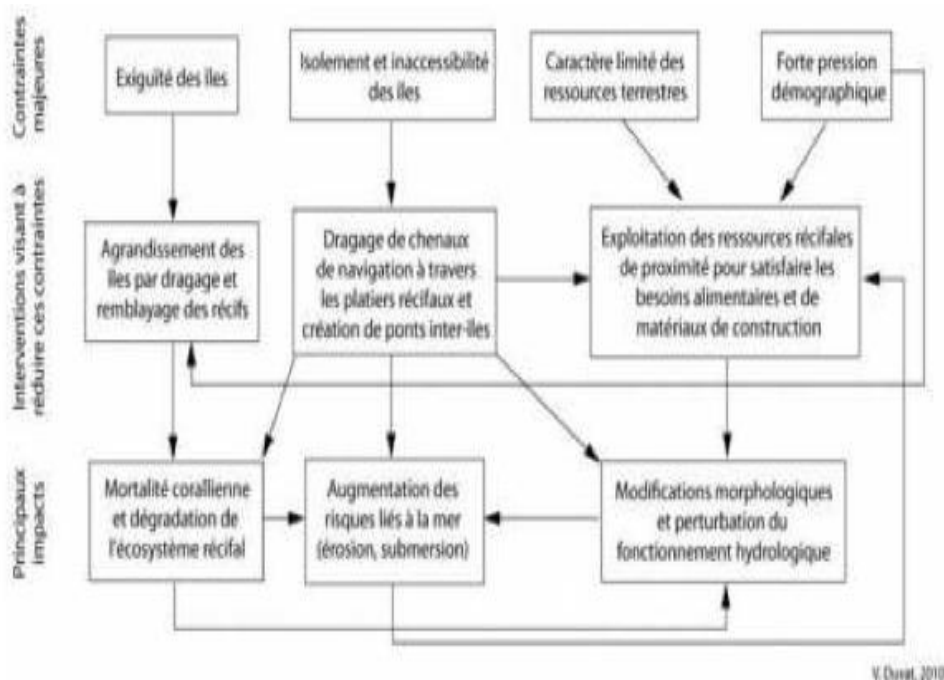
Contraintes majeures

Exiguïté des îles

Isolement et inaccessibilité des îles

Caractère limité des ressources terrestres

Forte pression démographique

Interventions visant à réduire ces contraintes

Agrandissement des îles par dragage et remblayage des récifs

Dragage de chenaux de navigation à travers les platiers récifaux et création de ponts inter-îles

Exploitation des ressources récifales de proximité pour satisfaire les besoins alimentaires et de matériaux de construction

Principaux impacts

Mortalité corallienne et dégradation de l'écosystème récifal

Augmentation des risques liés à la mer (érosion, submersion)

Modifications morphologiques et perturbation du fonctionnement hydrologique

V. Duvat, 2010